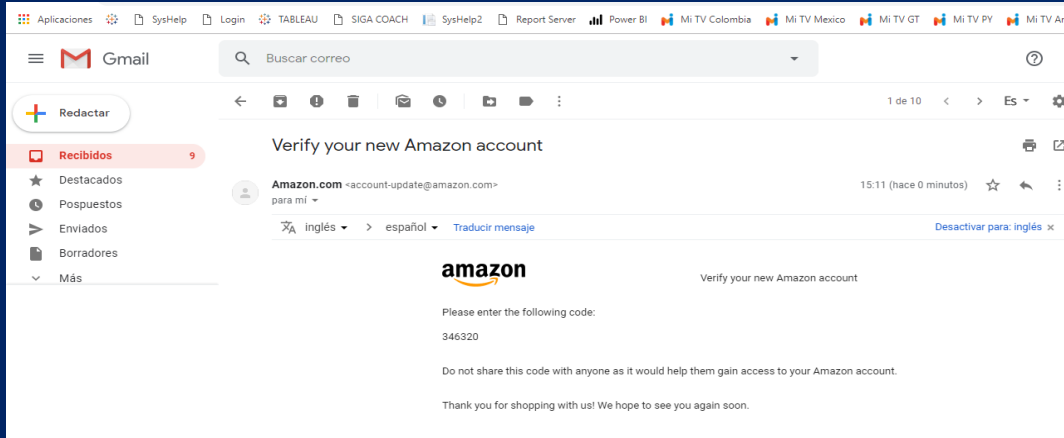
Aplicaciones SysHelp Login TABLEAU SIGA COACH SysHelp2 Report Server Power BI Mi TV Colombia Mi TV Mexico Mi TV GT Mi TV PY Mi TV Ar

Gmail

Buscar correo

Redactar

Recibidos 9
Destacados
Pospuestos
Enviados
Borradores
Más

1 de 10 Es

Verify your new Amazon account

Amazon.com <account-update@amazon.com>
para mí

15:11 (hace 0 minutos)

inglés > español Traducir mensaje

Desactivar para: inglés ×

amazon

Verify your new Amazon account

Please enter the following code:

346320

Do not share this code with anyone as it would help them gain access to your Amazon account.

Thank you for shopping with us! We hope to see you again soon.